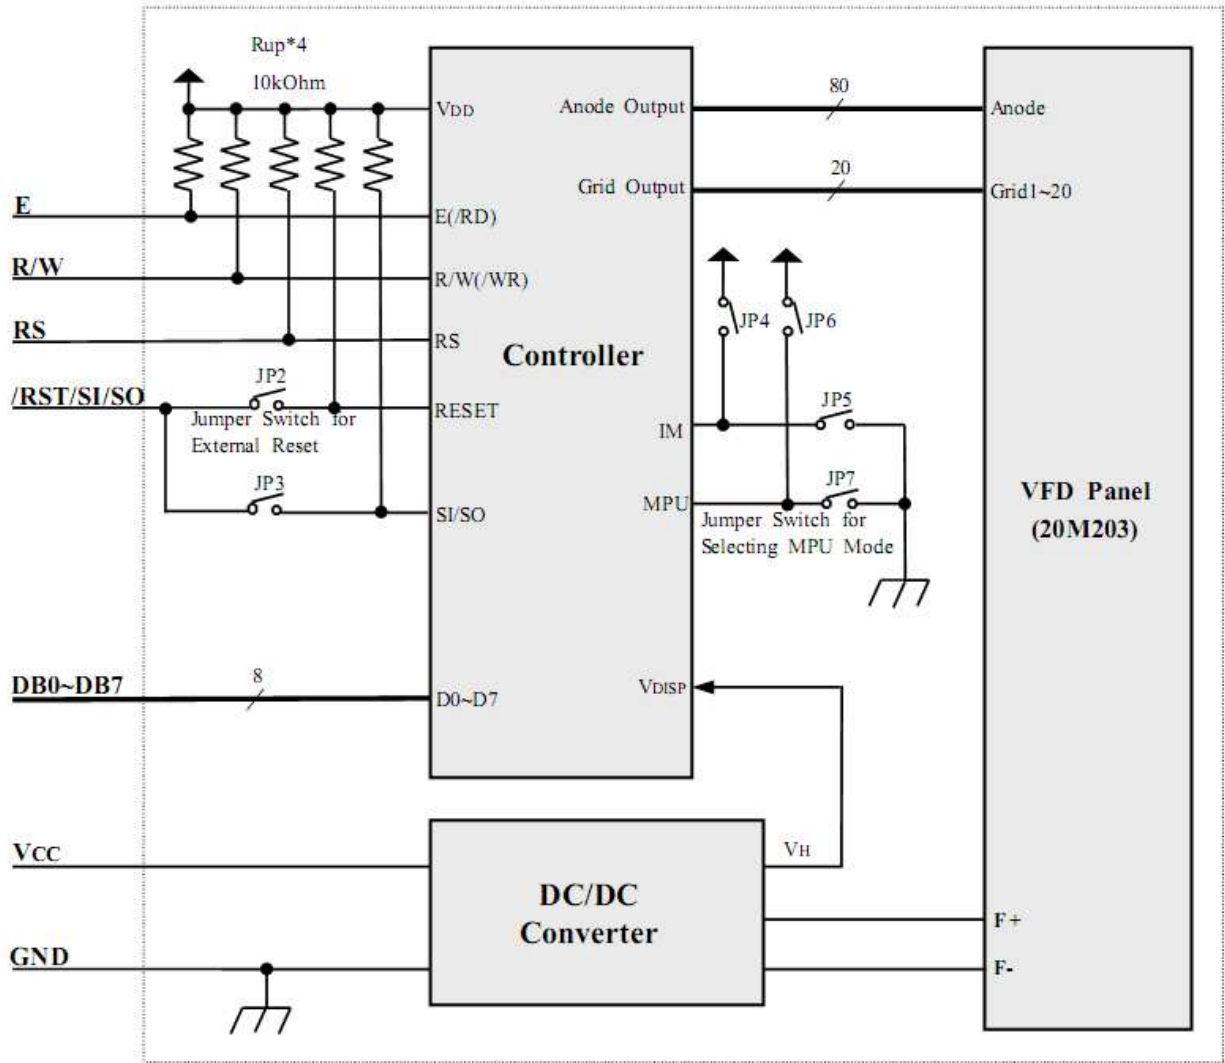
Rup*4
10kOhm

E
R/W
RS
/RST/SI/SO
JP2
Jumper Switch for
External Reset
JP3
DB0~DB7
8
VCC
GND

VDD
E(/RD)
R/W(/WR)
RS
RESET
SI/SO
D0~D7

Controller

Anode Output
Grid Output
IM
MPU
VDISP

80
20
JP4
JP6
JP5
JP7
Jumper Switch for
Selecting MPU Mode

Anode
Grid1~20

VFD Panel
(20M203)

DC/DC
Converter
VH
F+
F-